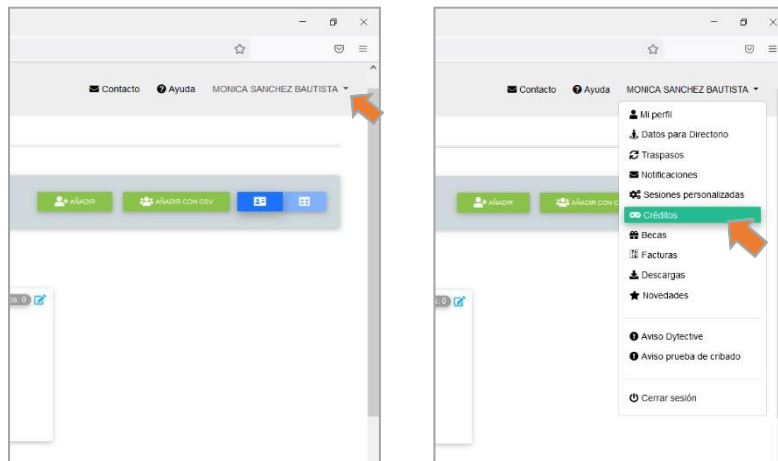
Contacto Ayuda MONICA SANCHEZ BAUTISTA

AÑADIR AÑADIR CON CSV

s: 0

Contacto Ayuda MONICA SANCHEZ BAUTISTA

Mi perfil
Datos para Directorio
Traspasos
Notificaciones
Sesiones personalizadas
Créditos
Becas
Facturas
Descargas
Novedades

Aviso Dytective
Aviso prueba de cribado

Cerrar sesión

AÑADIR AÑADIR CON C

s: 0